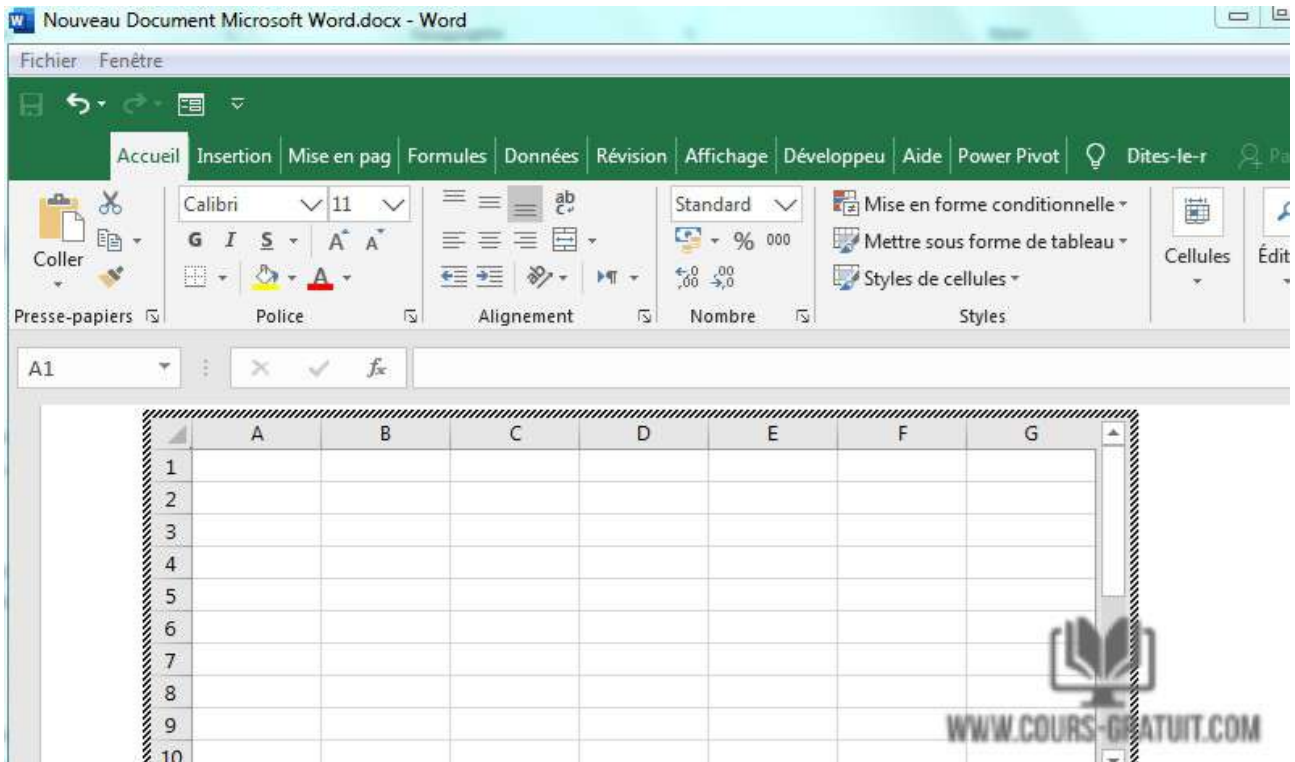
Nouveau Document Microsoft Word.docx - Word

Fichier Fenêtre

Accueil Insertion Mise en pag Formules Données Révision Affichage Développeu Aide Power Pivot Dites-le-r

Coller
Presse-papiers

Calibri 11
G I S
Police

Alignement

Standard
% 000
Nombre

Mise en forme conditionnelle
Mettre sous forme de tableau
Styles de cellules
Styles

Cellules

Édit

A1

$f_x$

| | A | B | C | D | E | F | G |
|---|---|---|---|---|---|---|---|
| 1 | | | | | | | |
| 2 | | | | | | | |
| 3 | | | | | | | |
| 4 | | | | | | | |
| 5 | | | | | | | |
| 6 | | | | | | | |
| 7 | | | | | | | |
| 8 | | | | | | | |
| 9 | | | | | | | |
| 10 | | | | | | | |

WWW.COURS-GRATUIT.COM